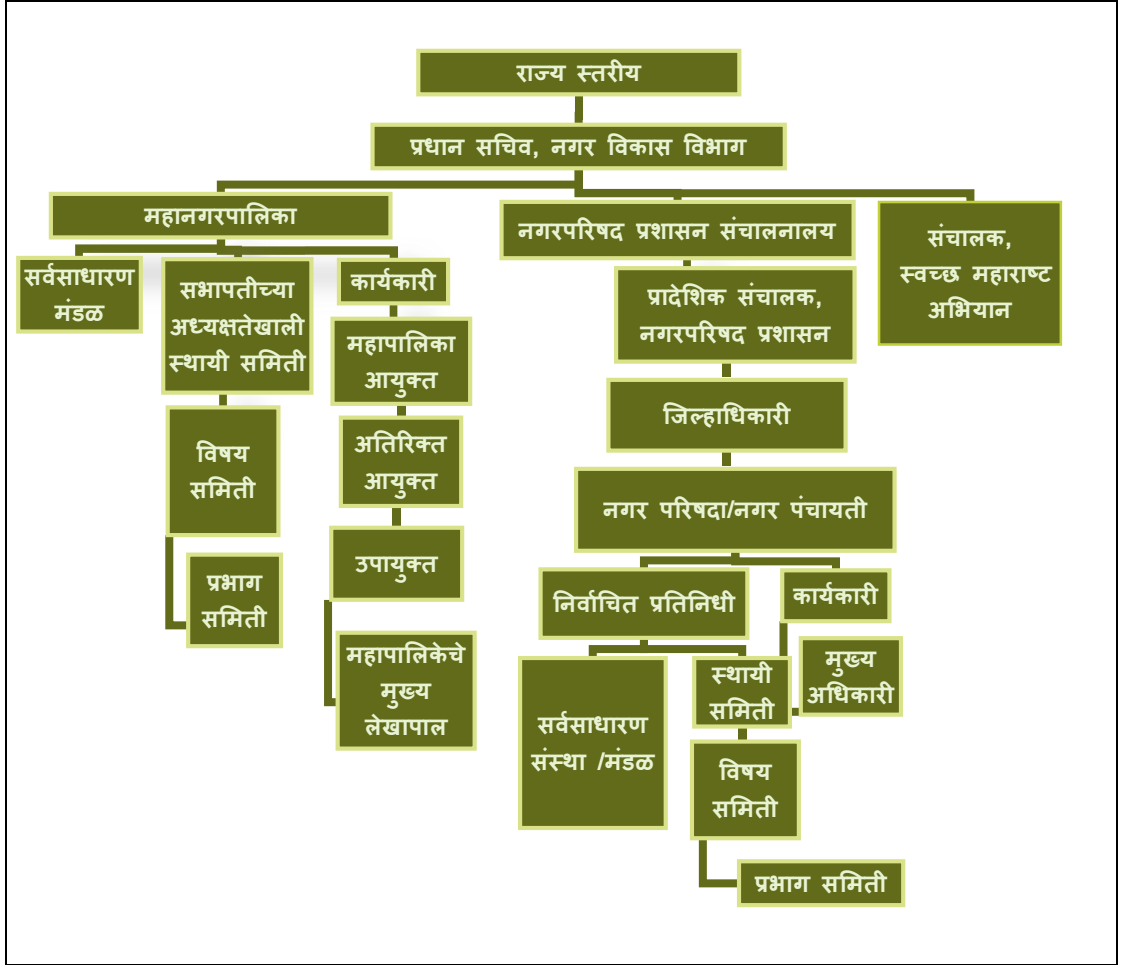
राज्य स्तरीय

प्रधान सचिव, नगर विकास विभाग

महानगरपालिका

सर्वसाधारण मंडळ

सभापतीच्या अध्यक्षतेखाली स्थायी समिती

विषय समिती

प्रभाग समिती

कार्यकारी

महापालिका आयुक्त

अतिरिक्त आयुक्त

उपायुक्त

महापालिकेचे मुख्य लेखापाल

नगरपरिषद प्रशासन संचालनालय

प्रादेशिक संचालक, नगरपरिषद प्रशासन

जिल्हाधिकारी

नगर परिषदा/नगर पंचायती

निर्वाचित प्रतिनिधी

सर्वसाधारण संस्था /मंडळ

स्थायी समिती

विषय समिती

प्रभाग समिती

कार्यकारी

मुख्य अधिकारी

संचालक, स्वच्छ महाराष्ट अभियान